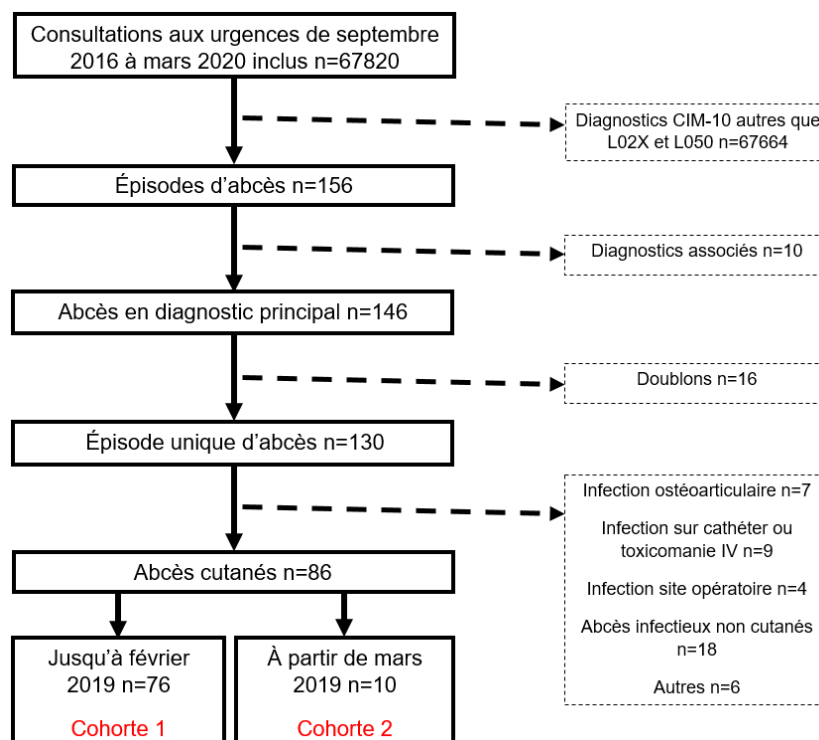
Consultations aux urgences de septembre 2016 à mars 2020 inclus n=67820

Diagnostics CIM-10 autres que L02X et L050 n=67664

Épisodes d'abcès n=156

Diagnostics associés n=10

Abcès en diagnostic principal n=146

Doublons n=16

Épisode unique d'abcès n=130

Infection ostéoarticulaire n=7

Infection sur cathéter ou toxicomanie IV n=9

Infection site opératoire n=4

Abcès infectieux non cutanés n=18

Autres n=6

Abcès cutanés n=86

Jusqu'à février 2019 n=76

Cohorte 1

À partir de mars 2019 n=10

Cohorte 2